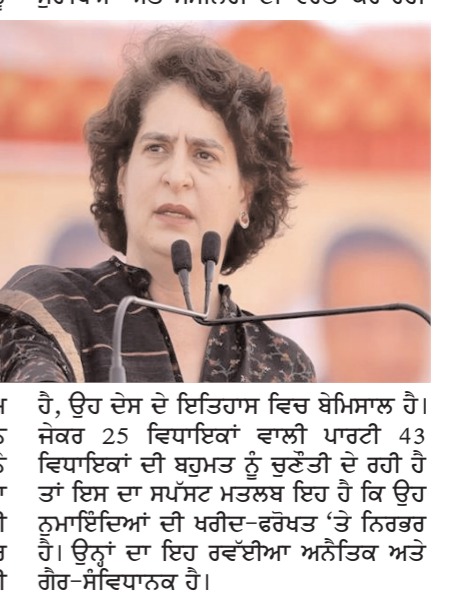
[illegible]

ਹੈ, ਉਹ ਦੇਸ ਦੇ ਇਤਿਹਾਸ ਵਿਚ ਬੇਮਿਸਾਲ ਹੈ। ਜੇਕਰ 25 ਵਿਧਾਇਕਾਂ ਵਾਲੀ ਪਾਰਟੀ 43 ਵਿਧਾਇਕਾਂ ਦੀ ਬਹੁਮਤ ਨੂੰ ਚੁਣੌਤੀ ਦੇ ਰਹੀ ਹੈ ਤਾਂ ਇਸ ਦਾ ਸਪੱਸ਼ਟ ਮਤਲਬ ਇਹ ਹੈ ਕਿ ਉਹ ਨੁਮਾਇੰਦਿਆਂ ਦੀ ਖਰੀਦ-ਫਰੋਖਤ 'ਤੇ ਨਿਰਭਰ ਹੈ। ਉਨ੍ਹਾਂ ਦਾ ਇਹ ਰਵੱਈਆ ਅਨੈਤਿਕ ਅਤੇ ਗੈਰ-ਸੰਵਿਧਾਨਕ ਹੈ।